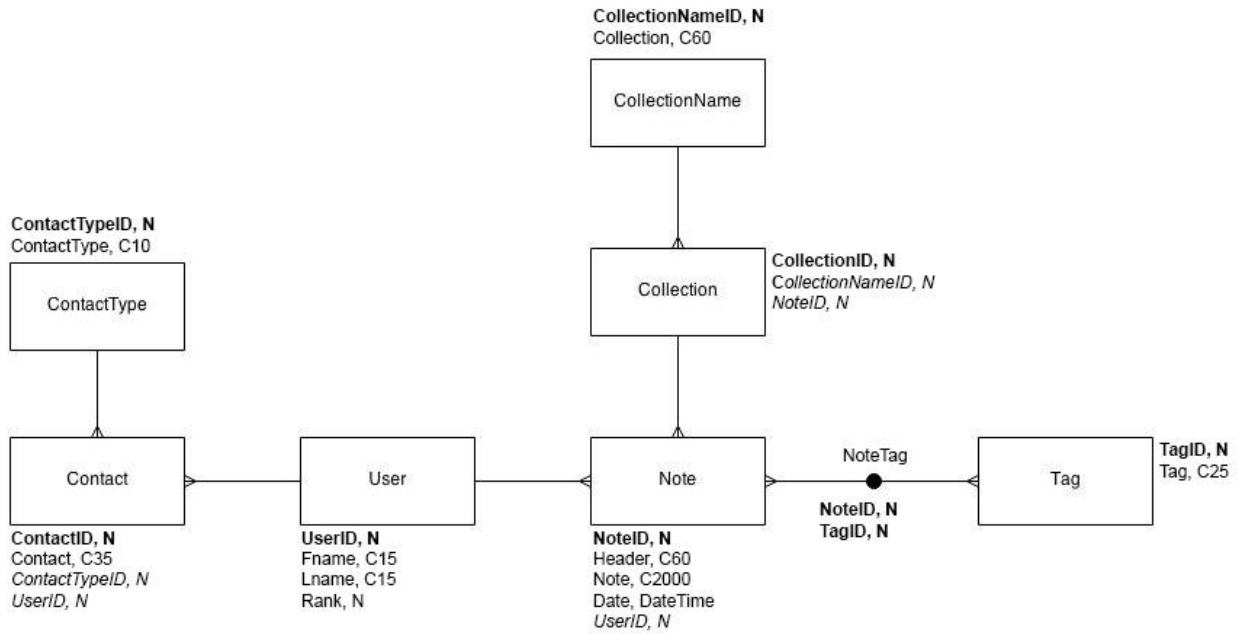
CollectionNameID, N
Collection, C60

CollectionName

ContactTypeID, N
ContactType, C10

ContactType

Collection

CollectionID, N
CollectionNameID, N
NoteID, N

Contact

User

Note

NoteTag

Tag

TagID, N
Tag, C25

NoteID, N
TagID, N

ContactID, N
Contact, C35
ContactTypeID, N
UserID, N

UserID, N
Fname, C15
Lname, C15
Rank, N

NoteID, N
Header, C60
Note, C2000
Date, DateTime
UserID, N